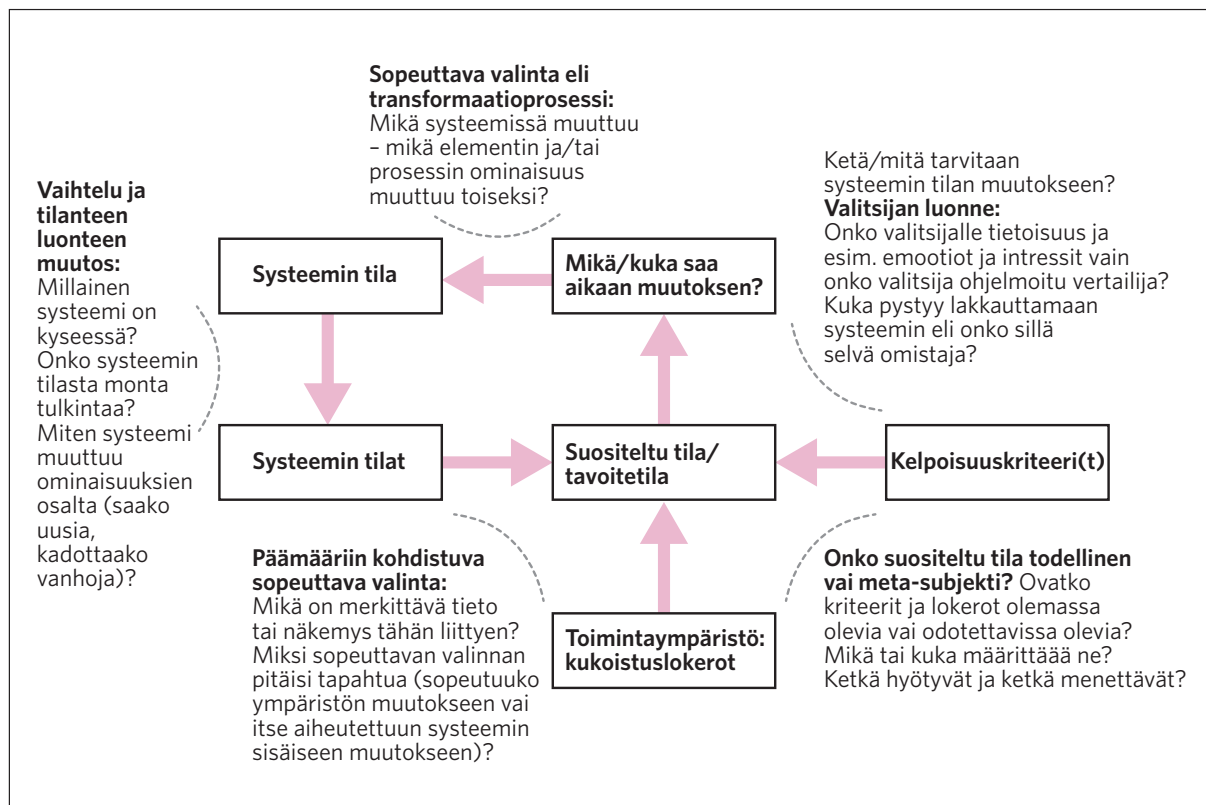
**Sopeuttava valinta eli transformaatioprosessi:** Mikä systeemissä muuttuu – mikä elementin ja/tai prosessin ominaisuus muuttuu toiseksi?

**Vaihtelu ja tilanteen luonteen muutos:** Millainen systeemi on kyseessä? Onko systeemin tilasta monta tulkintaa? Miten systeemi muuttuu ominaisuuksien osalta (saako uusia, kadottaako vanhoja)?

Ketä/mitä tarvitaan systeemin tilan muutokseen? **Valitsijan luonne:** Onko valitsijalle tietoisuus ja esim. emootiot ja intressit vain onko valitsija ohjelmoitu vertailija? Kuka pystyy lakkauttamaan systeemin eli onko sillä selvä omistaja?

**Systeemin tila**

**Mikä/kuka saa aikaan muutoksen?**

**Systeemin tilat**

**Suositeltu tila/ tavoitetila**

**Kelpoisuuskriteeri(t)**

**Toimintaympäristö: kukoistuslokerot**

**Päämääriin kohdistuva sopeuttava valinta:** Mikä on merkittävä tieto tai näkemys tähän liittyen? Miksi sopeuttavan valinnan pitäisi tapahtua (sopeutuuko ympäristön muutokseen vai itse aiheutettuun systeemin sisäiseen muutokseen)?

**Onko suositeltu tila todellinen vai meta-subjekti?** Ovatko kriteerit ja lokerot olemassa olevia vai odotettavissa olevia? Mikä tai kuka määrittäää ne? Ketkä hyötyvät ja ketkä menettävät?